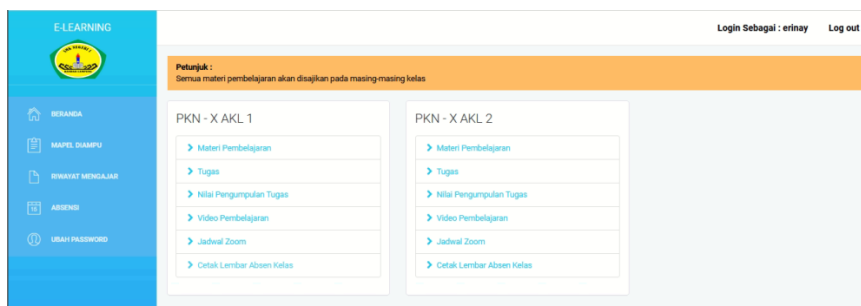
E-LEARNING

Login Sebagai : erinay Log out

Petunjuk :
Semua materi pembelajaran akan disajikan pada masing-masing kelas

BERANDA
MAPEL DIAMPU
RIWAYAT MENGAJAR
ABSENSI
UBAH PASSWORD

PKN - X AKL 1
Materi Pembelajaran
Tugas
Nilai Pengumpulan Tugas
Video Pembelajaran
Jadwal Zoom
Cetak Lembar Absen Kelas

PKN - X AKL 2
Materi Pembelajaran
Tugas
Nilai Pengumpulan Tugas
Video Pembelajaran
Jadwal Zoom
Cetak Lembar Absen Kelas